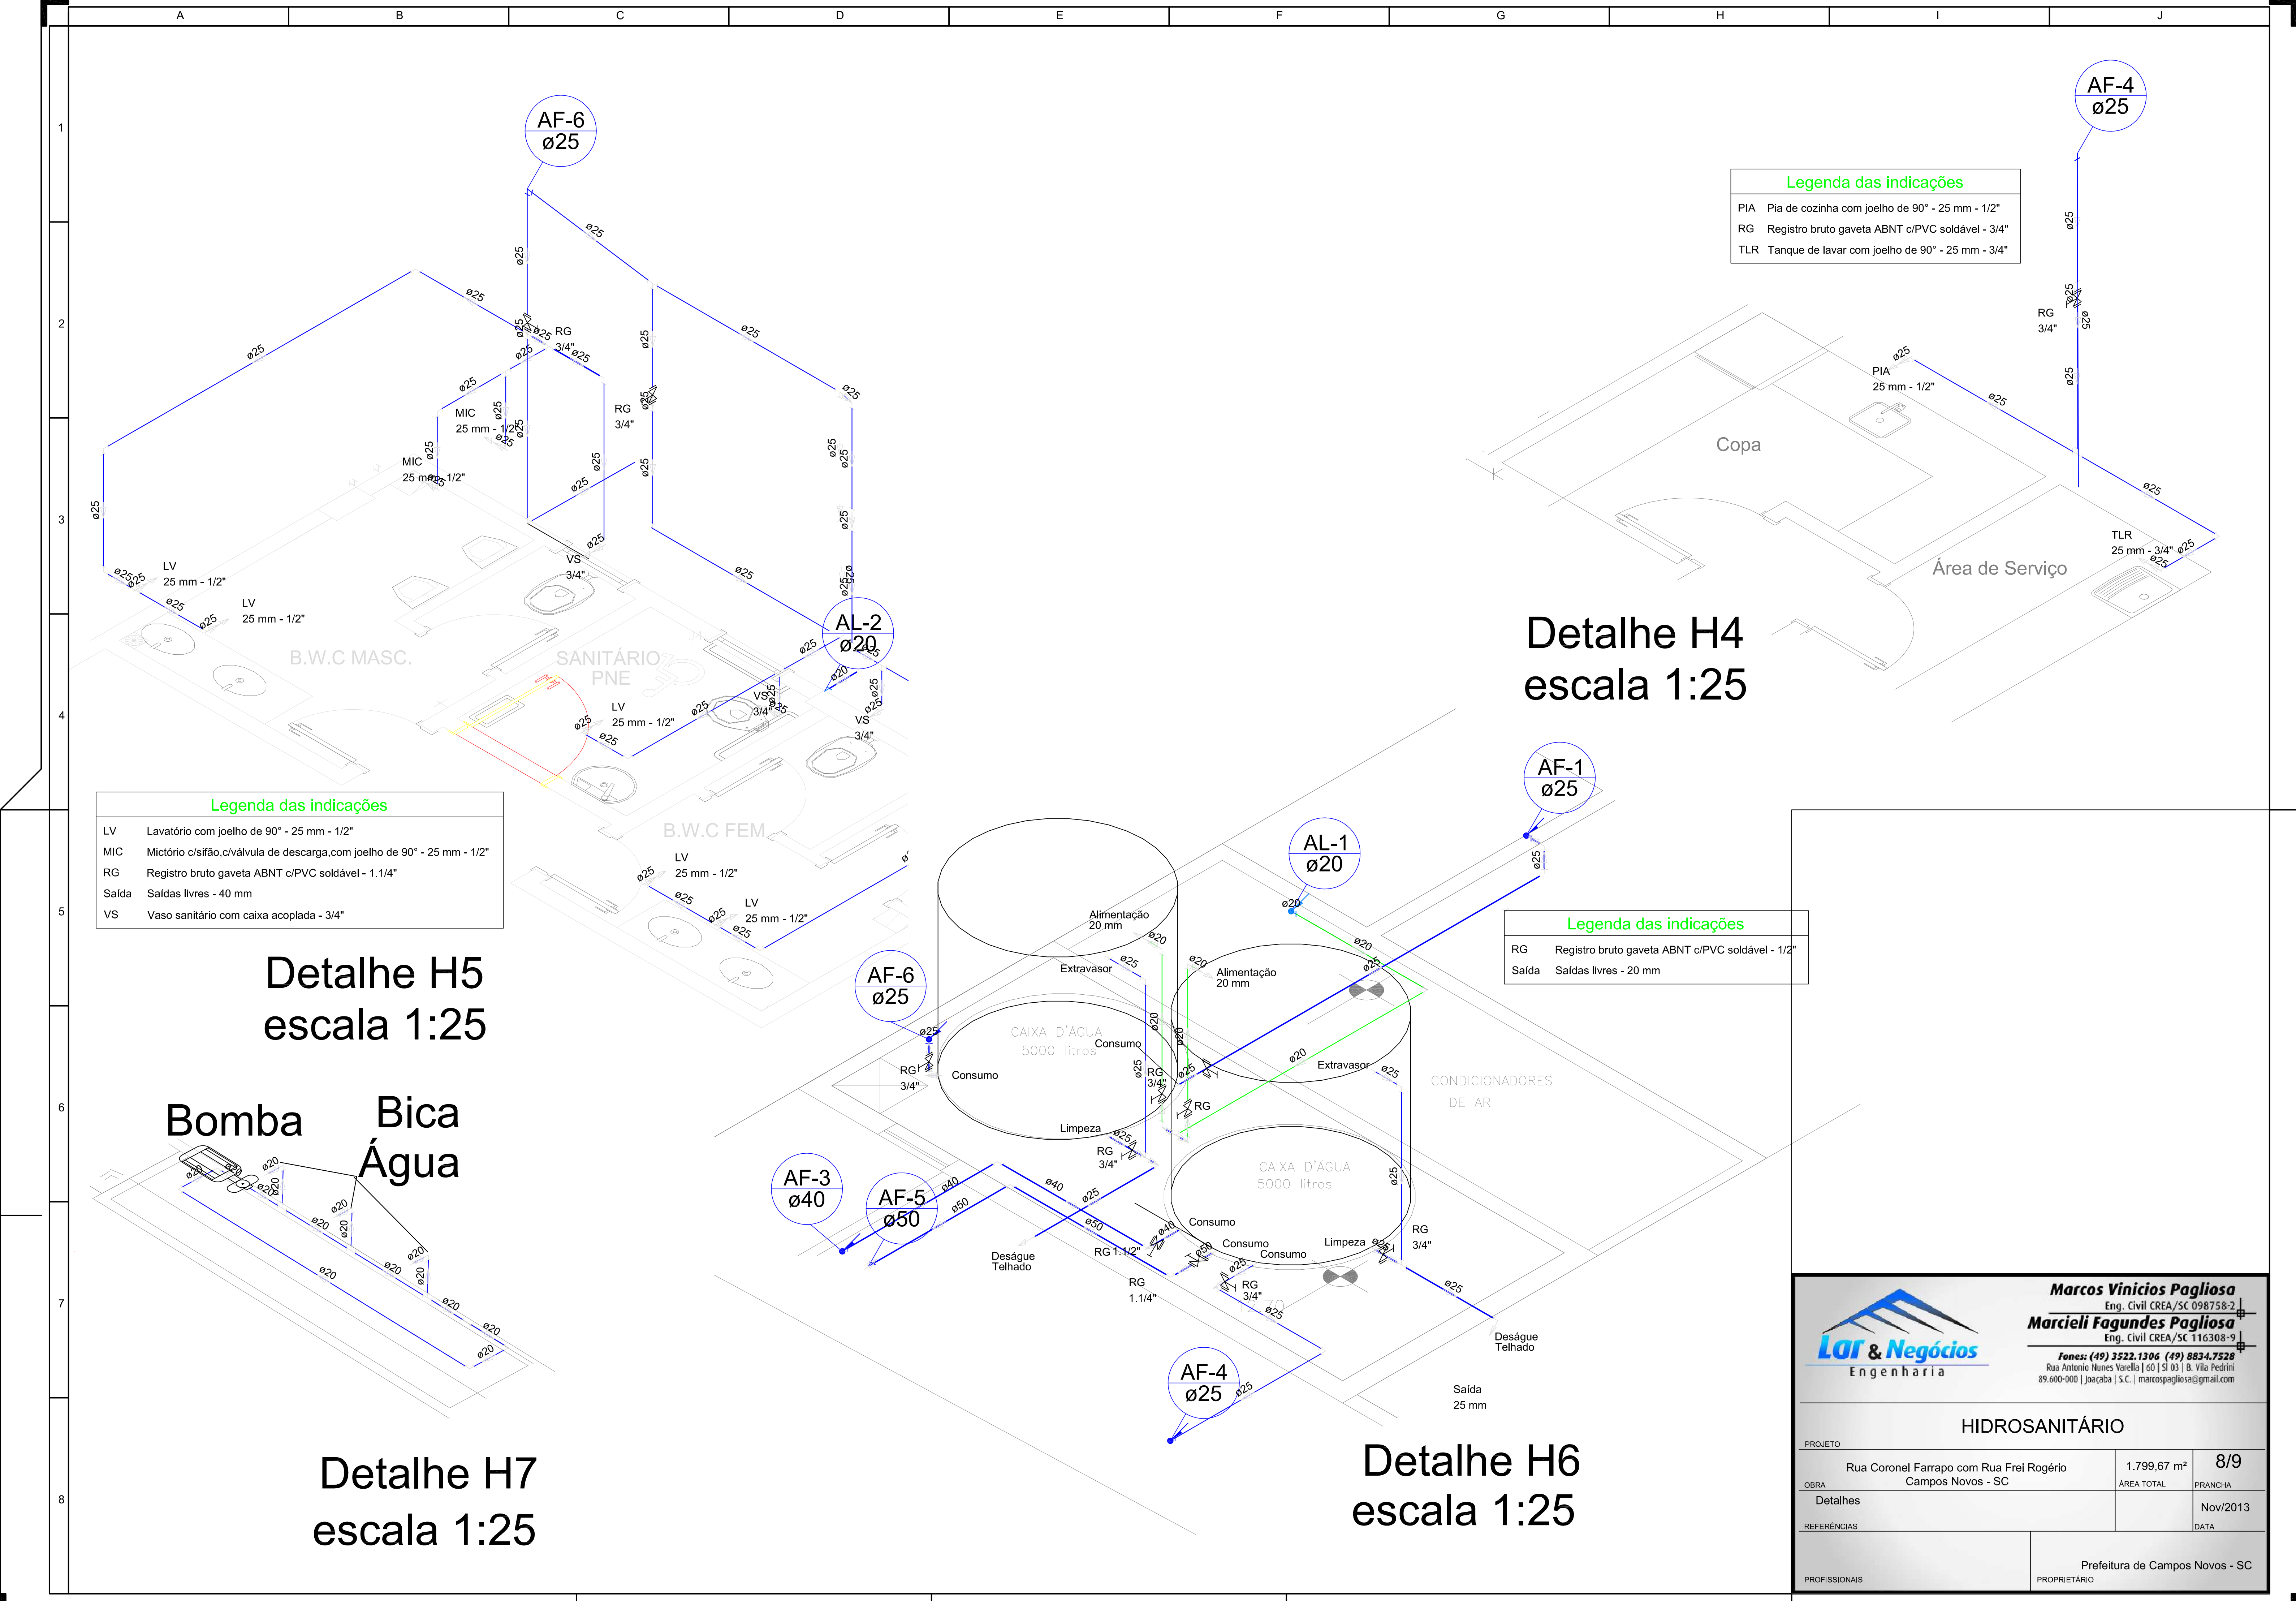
A B C D E F G H I J

1 2 3 4 5 6 7 8

AF-6
ø25

AF-4
ø25

Legenda das indicações
| | |
|---|---|
| PIA | Pia de cozinha com joelho de 90° - 25 mm - 1/2" |
| RG | Registro bruto gaveta ABNT c/PVC soldável - 3/4" |
| TLR | Tanque de lavar com joelho de 90° - 25 mm - 3/4" |

ø25 ø25 ø25 ø25 ø25 RG 3/4" ø25 ø25 ø25 ø25 MIC 25 mm - 1/2" ø25 ø25 MIC 25 mm - 1/2" RG 3/4" ø25 ø25 ø25 ø25 ø25 ø25 LV 25 mm - 1/2" ø25 LV 25 mm - 1/2" VS 3/4" ø25 ø25

AL-2
ø20

B.W.C MASC.
SANITÁRIO PNE
LV 25 mm - 1/2" VS 3/4" VS 3/4"
B.W.C FEM.
LV 25 mm - 1/2" LV 25 mm - 1/2"

RG 3/4" PIA 25 mm - 1/2" ø25 ø25 ø25 Copa
TLR 25 mm - 3/4" ø25
Área de Serviço

Detalhe H4
escala 1:25

AF-1
ø25

AL-1
ø20

Legenda das indicações
| | |
|---|---|
| LV | Lavatório com joelho de 90° - 25 mm - 1/2" |
| MIC | Mictório c/sifão,c/válvula de descarga,com joelho de 90° - 25 mm - 1/2" |
| RG | Registro bruto gaveta ABNT c/PVC soldável - 1.1/4" |
| Saída | Saídas livres - 40 mm |
| VS | Vaso sanitário com caixa acoplada - 3/4" |

Detalhe H5
escala 1:25

Legenda das indicações
| | |
|---|---|
| RG | Registro bruto gaveta ABNT c/PVC soldável - 1/2" |
| Saída | Saídas livres - 20 mm |

AF-6
ø25

Alimentação 20 mm
Extravasor
Alimentação 20 mm
CAIXA D'ÁGUA 5000 litros
Consumo
Consumo
RG 3/4"
RG 3/4"
RG
Extravasor
CONDICIONADORES DE AR
Limpeza
RG 3/4"
CAIXA D'ÁGUA 5000 litros
Consumo
Consumo
Consumo
Limpeza
RG 3/4"
RG 1.1/2"
RG 1.1/4"
RG 3/4"
Deságue Telhado
Deságue Telhado
Saída 25 mm

Bomba
Bica Água
ø40 ø20 ø20 ø20 ø20 ø20 ø20 ø20 ø20 ø20 ø20 ø20 ø20

AF-3
ø40

AF-5
ø50

AF-4
ø25

Detalhe H7
escala 1:25

Detalhe H6
escala 1:25

Lar & Negócios
Engenharia
Marcos Vinicios Pagliosa
Eng. Civil CREA/SC 098758-2
Marcieli Fagundes Pagliosa
Eng. Civil CREA/SC 116308-9
Fones: (49) 3522.1306 (49) 8834.7528
Rua Antonio Nunes Varella | 60 | Sl 03 | B. Vila Pedrini
89.600-000 | Joaçaba | S.C. | marcospagliosa@gmail.com

HIDROSANITÁRIO
PROJETO
Rua Coronel Farrapo com Rua Frei Rogério
Campos Novos - SC
OBRA
1.799,67 m²
ÁREA TOTAL
8/9
PRANCHA
Detalhes
REFERÊNCIAS
Nov/2013
DATA
PROFISSIONAIS
Prefeitura de Campos Novos - SC
PROPRIETÁRIO